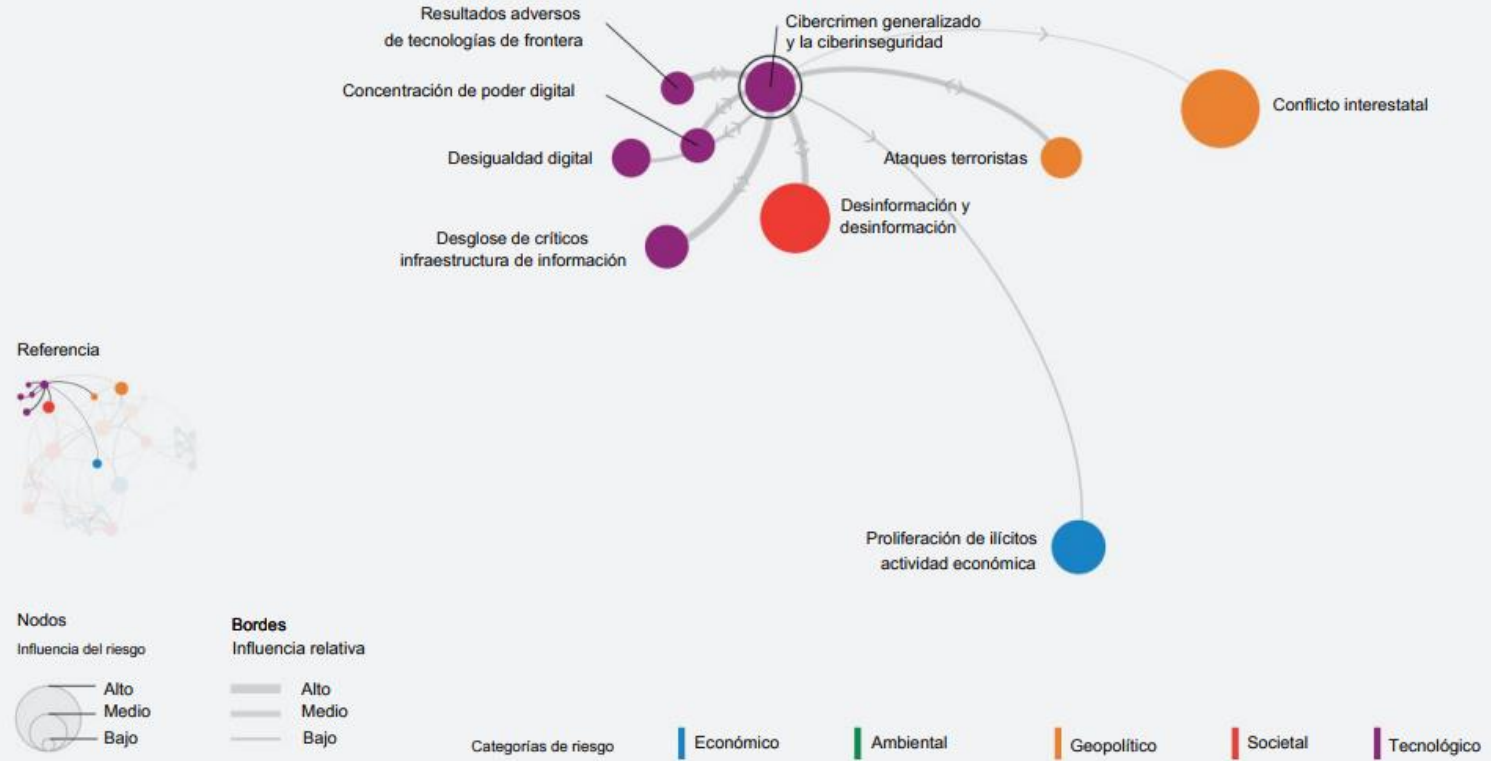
Resultados adversos de tecnologías de frontera

Cibercrimen generalizado y la ciberinseguridad

Concentración de poder digital

Conflicto interestatal

Desigualdad digital

Ataques terroristas

Desinformación y desinformación

Desglose de críticos infraestructura de información

Referencia

Proliferación de ilícitos actividad económica

Nodos
Influencia del riesgo
Alto
Medio
Bajo

Bordes
Influencia relativa
Alto
Medio
Bajo

Categorías de riesgo
Económico
Ambiental
Geopolítico
Societal
Tecnológico